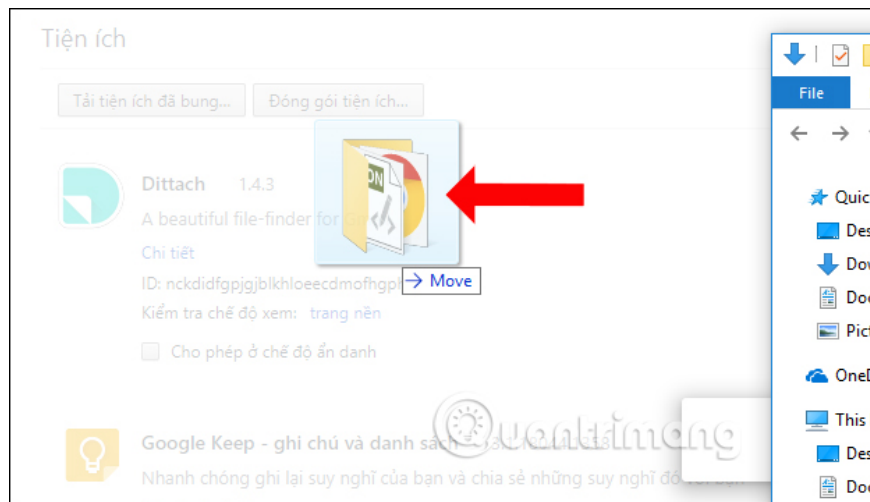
Tiện ích

Tải tiện ích đã bung...
Đóng gói tiện ích...

Dittach 1.4.3
A beautiful file-finder for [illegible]
Chi tiết
ID: nckdidfgpjgjblkhloeecdmofhgpl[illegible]
Kiểm tra chế độ xem: trang nền
Cho phép ở chế độ ẩn danh

→ Move

Google Keep - ghi chú và danh sách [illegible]
Nhanh chóng ghi lại suy nghĩ của bạn và chia sẻ những suy nghĩ đó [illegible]

File
Quic
Des
Dow
Doc
Pict
OneD
This
Des
Doc

uantrimang